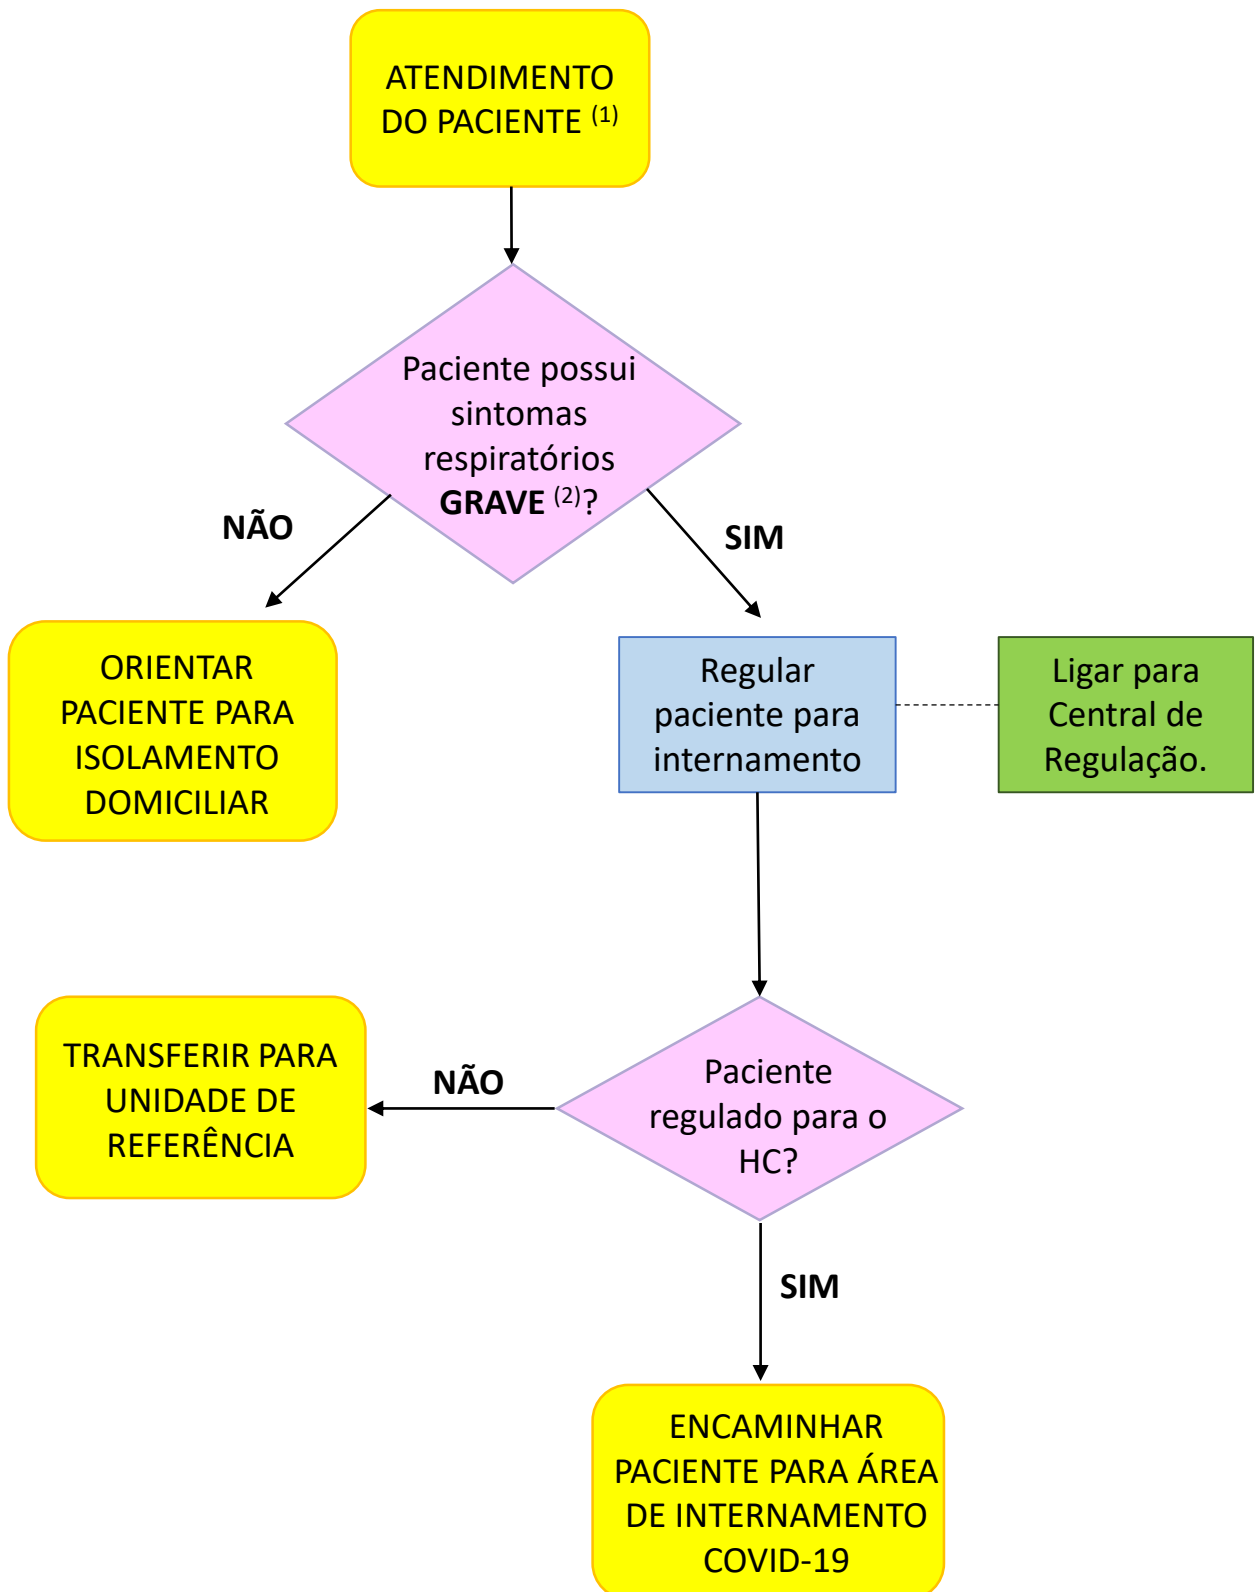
ATENDIMENTO DO PACIENTE $^{(1)}$

Paciente possui sintomas respiratórios **GRAVE** $^{(2)}$?

NÃO

SIM

ORIENTAR PACIENTE PARA ISOLAMENTO DOMICILIAR

Regular paciente para internamento

Ligar para Central de Regulação.

Paciente regulado para o HC?

NÃO

TRANSFERIR PARA UNIDADE DE REFERÊNCIA

SIM

ENCAMINHAR PACIENTE PARA ÁREA DE INTERNAMENTO COVID-19